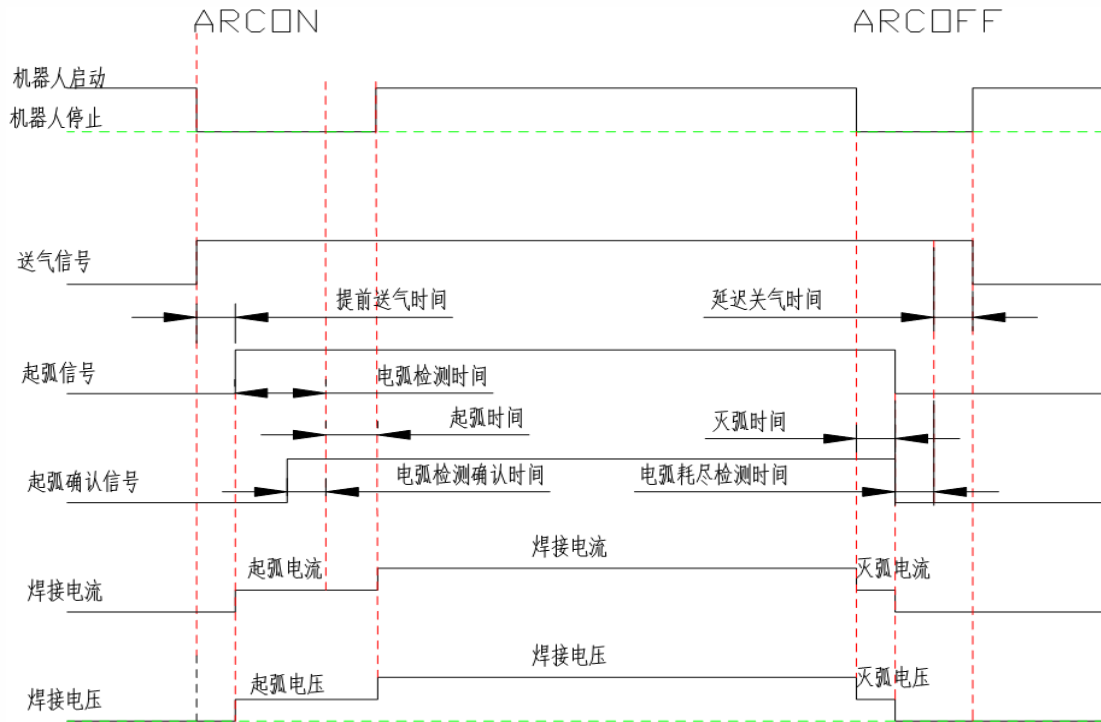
ARCON

ARCOFF

机器人启动

机器人停止

送气信号

提前送气时间

延迟关气时间

起弧信号

电弧检测时间

起弧时间

灭弧时间

起弧确认信号

电弧检测确认时间

电弧耗尽检测时间

焊接电流

起弧电流

焊接电流

灭弧电流

焊接电压

起弧电压

焊接电压

灭弧电压